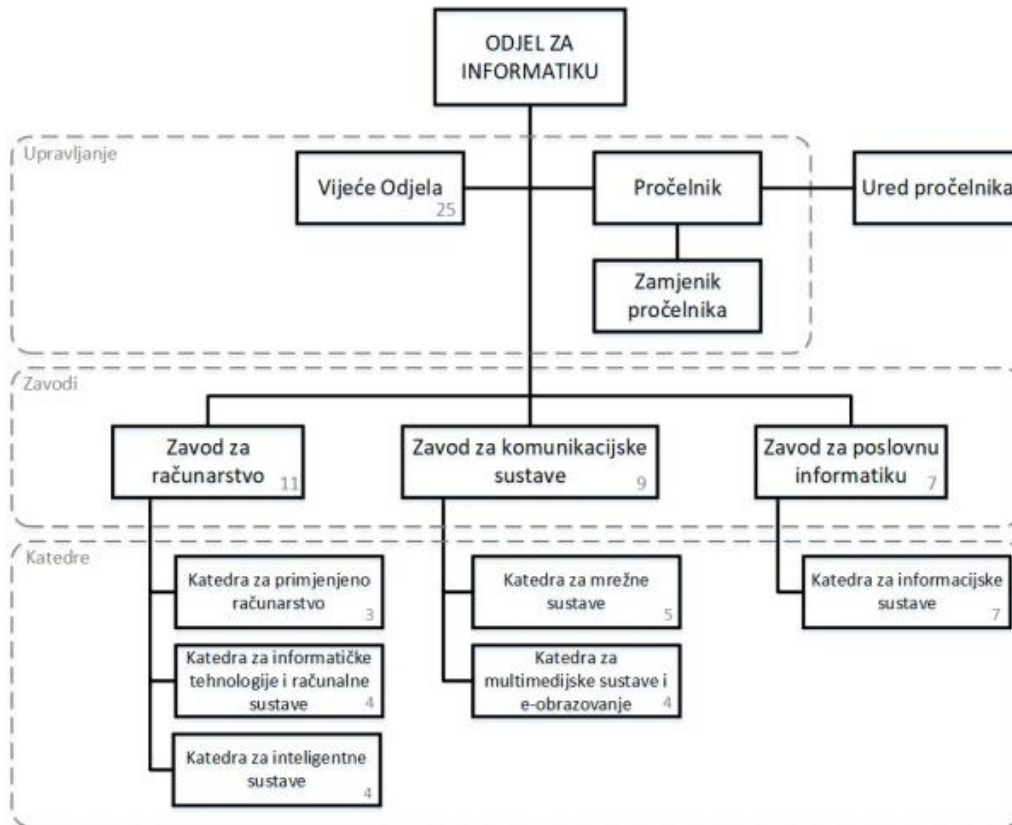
ODJEL ZA INFORMATIKU

Upravljanje

Vijeće Odjela 25

Pročelnik

Ured pročelnika

Zamjenik pročelnika

Zavodi

Zavod za računarstvo 11

Zavod za komunikacijske sustave 9

Zavod za poslovnu informatiku 7

Katedre

Katedra za primjenjeno računarstvo 3

Katedra za informatičke tehnologije i računalne sustave 4

Katedra za inteligentne sustave 4

Katedra za mrežne sustave 5

Katedra za multimedijske sustave i e-obrazovanje 4

Katedra za informacijske sustave 7